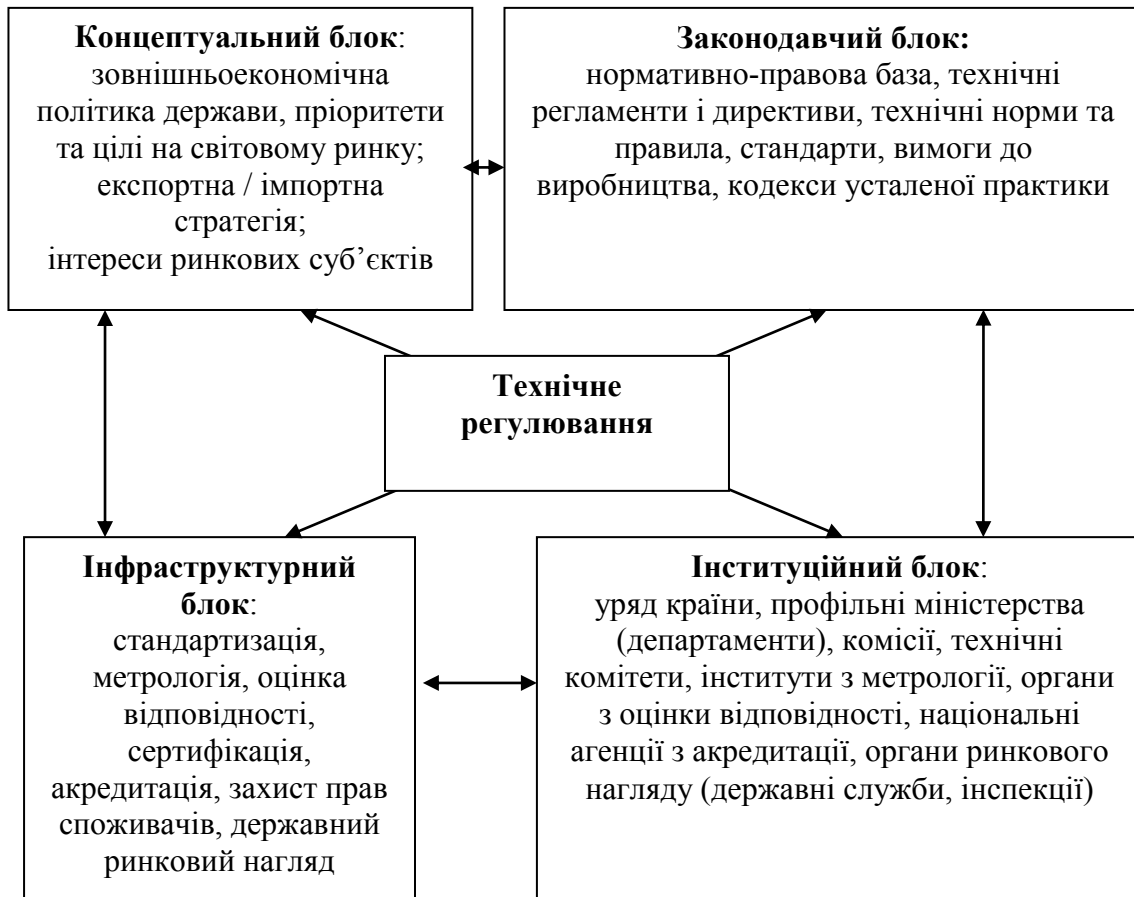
**Концептуальний блок**:
зовнішньоекономічна політика держави, пріоритети та цілі на світовому ринку; експортна / імпортна стратегія; інтереси ринкових суб'єктів

**Законодавчий блок:**
нормативно-правова база, технічні регламенти і директиви, технічні норми та правила, стандарти, вимоги до виробництва, кодекси усталеної практики

**Технічне регулювання**

**Інфраструктурний блок**:
стандартизація, метрологія, оцінка відповідності, сертифікація, акредитація, захист прав споживачів, державний ринковий нагляд

**Інституційний блок**:
уряд країни, профільні міністерства (департаменти), комісії, технічні комітети, інститути з метрології, органи з оцінки відповідності, національні агенції з акредитації, органи ринкового нагляду (державні служби, інспекції)